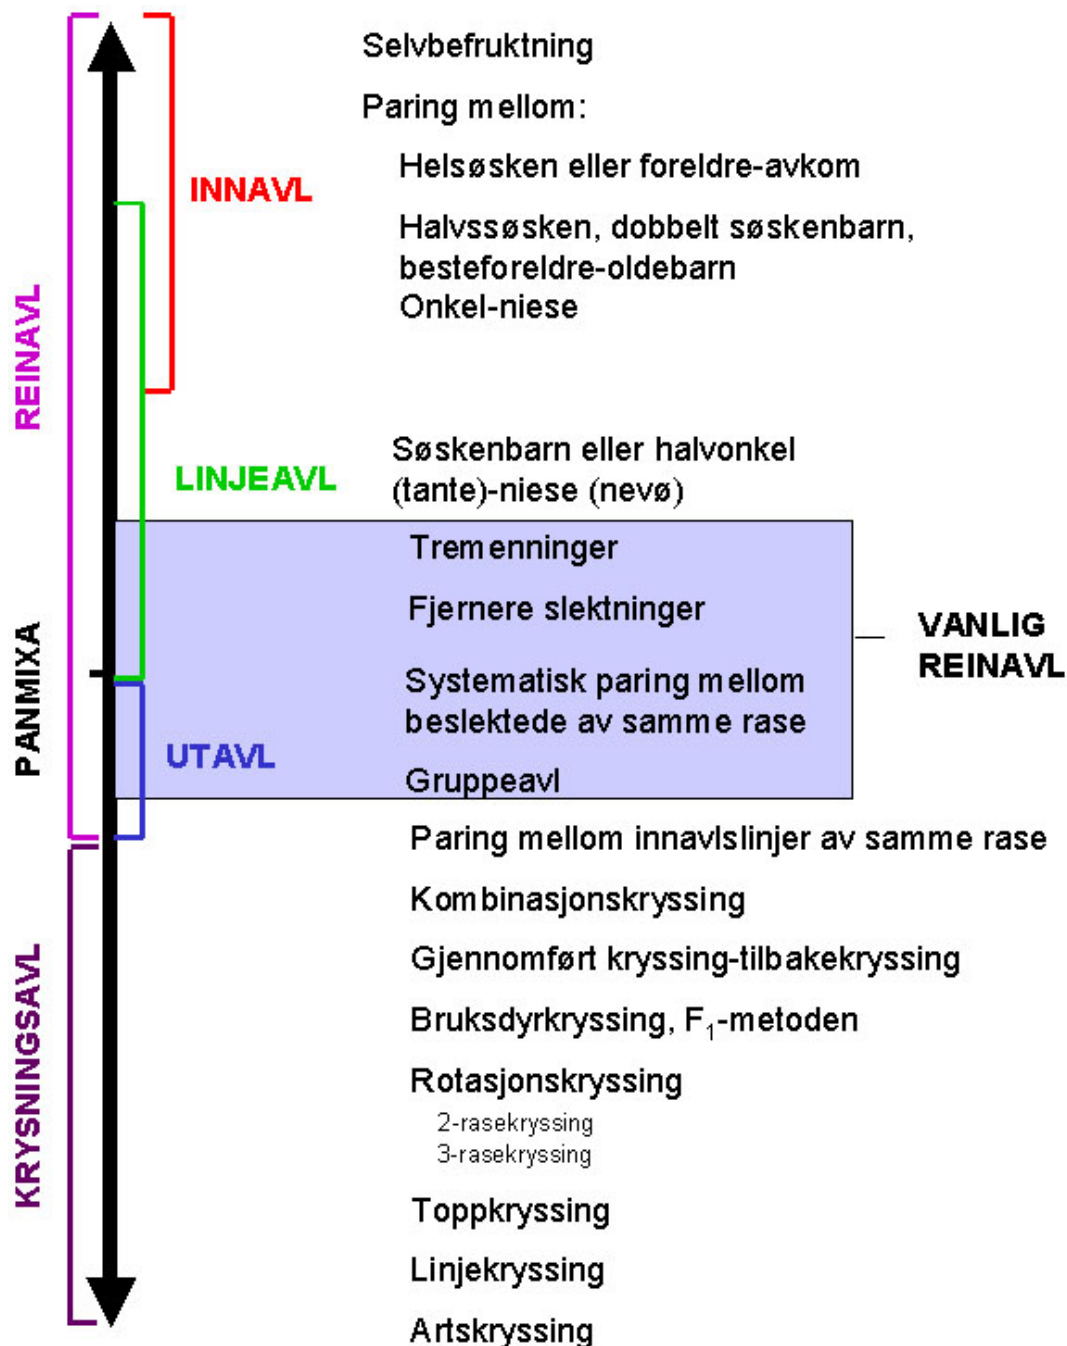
REINAVL

INNAVL

LINJEAVL

PANMIXA

UTAVL

KRYSNINGSAVL

Selvbefruktning

Paring mellom:

Helsøsken eller foreldre-avkom

Halvssøsken, dobbelt søskenbarn, besteforeldre-oldebarn
Onkel-niese

Søskenbarn eller halvonkel (tante)-niese (nevø)

Tremenninger

Fjernere slektninger

Systematisk paring mellom beslektede av samme rase

Gruppeavl

VANLIG REINAVL

Paring mellom innavlslinjer av samme rase

Kombinasjonskryssing

Gjennomført kryssing-tilbakekryssing

Bruksdyrkryssing, $F_1$-metoden

Rotasjonskryssing

2-rasekryssing
3-rasekryssing

Toppkryssing

Linjekryssing

Artskryssing